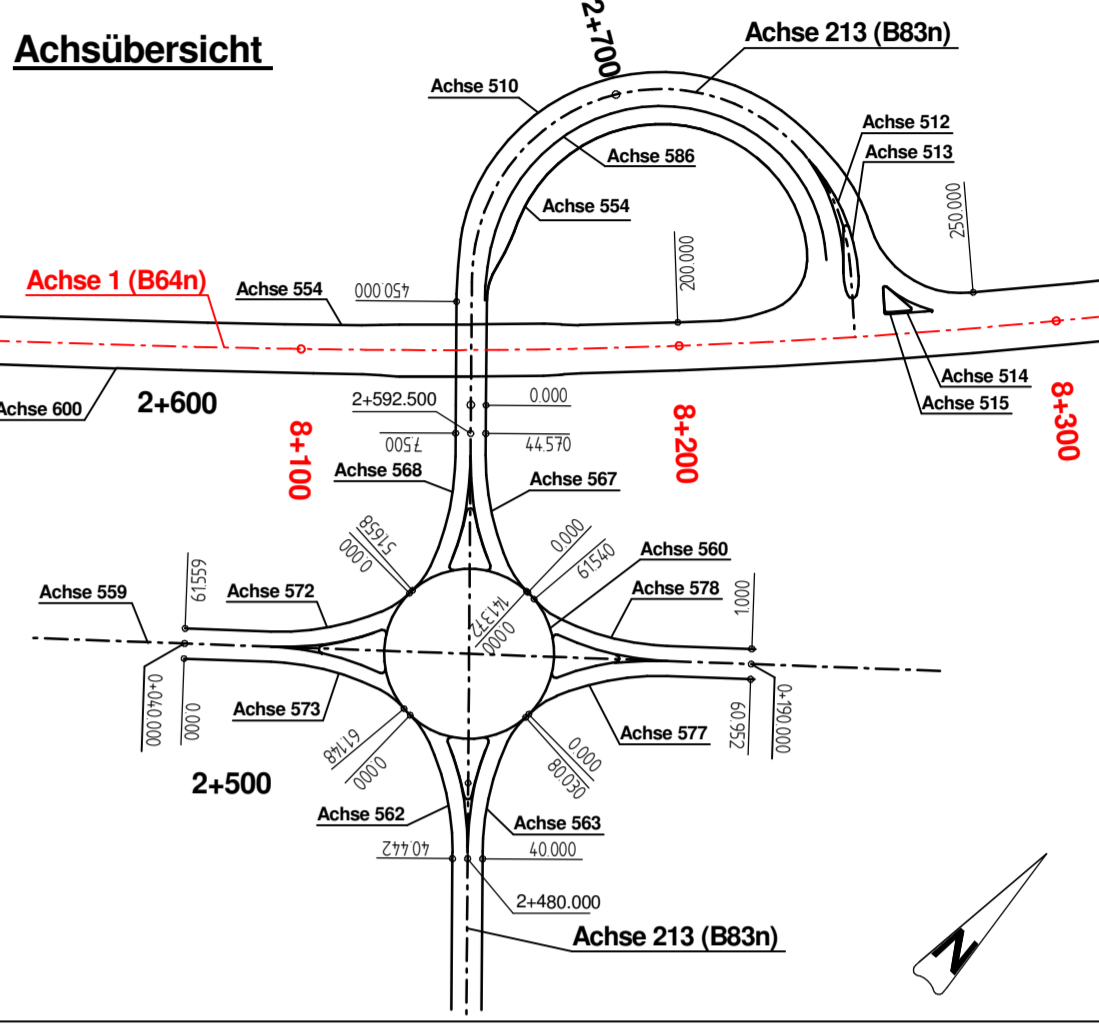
Achsübersicht

2+700

Achse 213 (B83n)

Achse 510

Achse 512

Achse 513

Achse 586

Achse 554

250.000

200.000

Achse 1 (B64n)

Achse 554

450.000

Achse 514

Achse 515

8+300

Achse 600

2+600

2+592.500

0.000

7.500

44.570

8+100

8+200

Achse 568

Achse 567

51.658

0.000

0.000

61.540

Achse 560

Achse 559

61.559

Achse 572

141.372

0.000

Achse 578

1.000

0+040.000

0.000

Achse 573

61.148

0.000

Achse 577

0.000

80.030

60.952

0+190.000

2+500

Achse 562

Achse 563

40.442

40.000

2+480.000

Achse 213 (B83n)

N